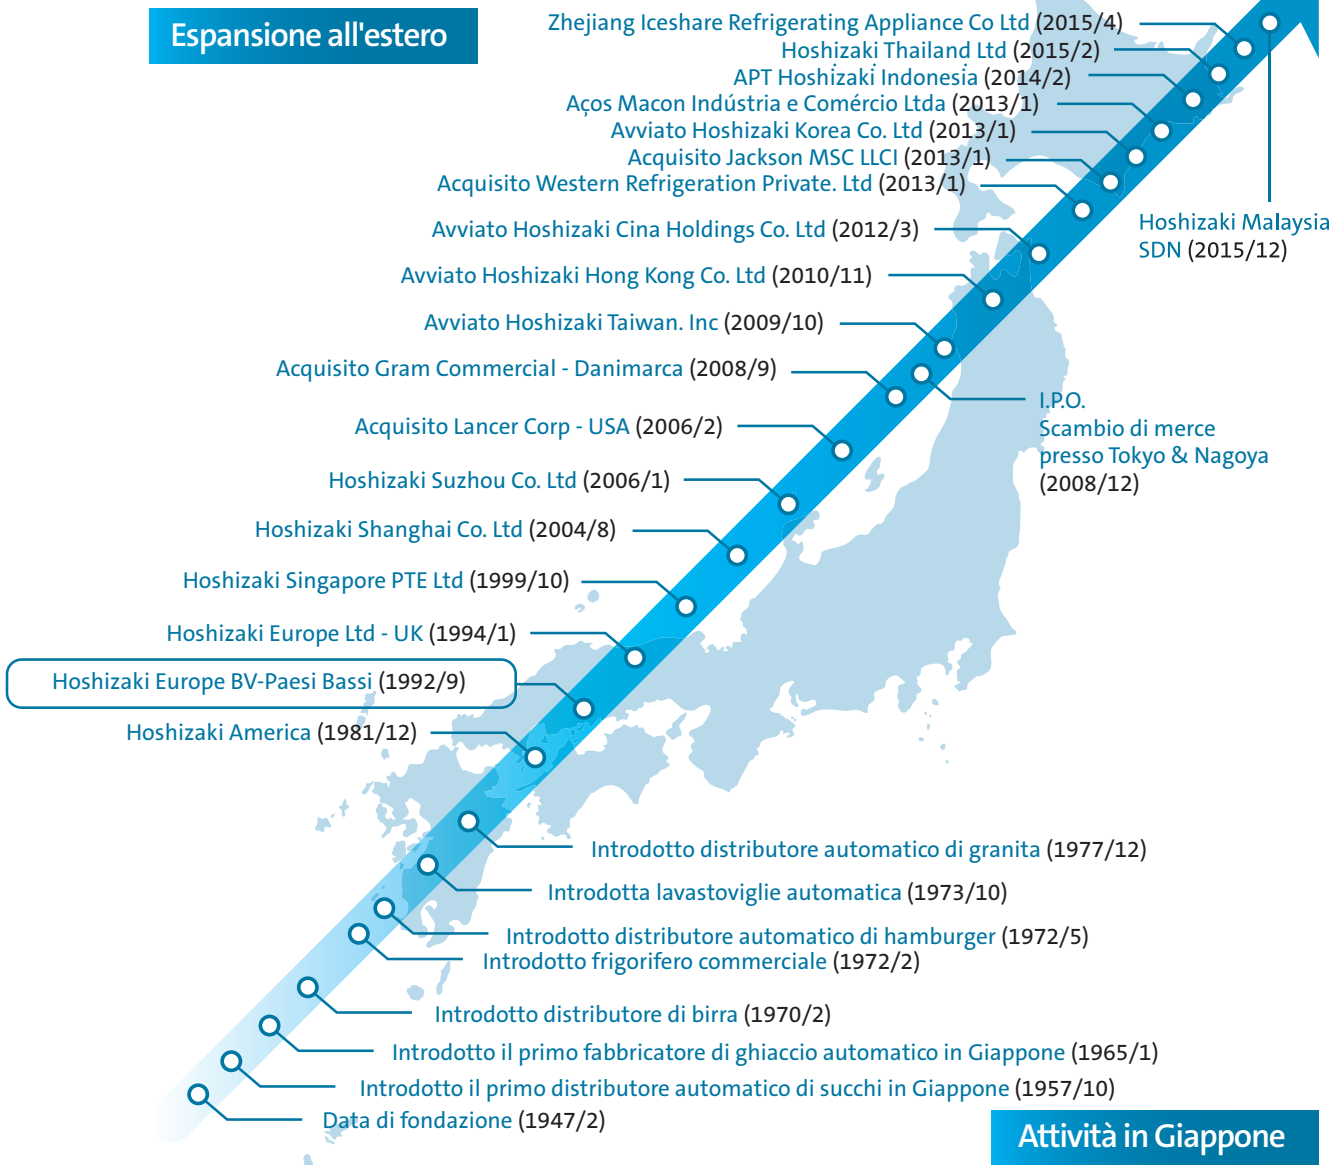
Espansione all'estero

Zhejiang Iceshare Refrigerating Appliance Co Ltd (2015/4)
Hoshizaki Thailand Ltd (2015/2)
APT Hoshizaki Indonesia (2014/2)
Aços Macon Indústria e Comércio Ltda (2013/1)
Avviato Hoshizaki Korea Co. Ltd (2013/1)
Acquisito Jackson MSC LLCI (2013/1)
Acquisito Western Refrigeration Private. Ltd (2013/1)
Avviato Hoshizaki Cina Holdings Co. Ltd (2012/3)
Avviato Hoshizaki Hong Kong Co. Ltd (2010/11)
Avviato Hoshizaki Taiwan. Inc (2009/10)
Acquisito Gram Commercial - Danimarca (2008/9)
Acquisito Lancer Corp - USA (2006/2)
Hoshizaki Suzhou Co. Ltd (2006/1)
Hoshizaki Shanghai Co. Ltd (2004/8)
Hoshizaki Singapore PTE Ltd (1999/10)
Hoshizaki Europe Ltd - UK (1994/1)
Hoshizaki Europe BV-Paesi Bassi (1992/9)
Hoshizaki America (1981/12)

Hoshizaki Malaysia SDN (2015/12)

I.P.O.
Scambio di merce presso Tokyo & Nagoya (2008/12)

Introdotto distributore automatico di granita (1977/12)
Introdotta lavastoviglie automatica (1973/10)
Introdotto distributore automatico di hamburger (1972/5)
Introdotto frigorifero commerciale (1972/2)
Introdotto distributore di birra (1970/2)
Introdotto il primo fabbricatore di ghiaccio automatico in Giappone (1965/1)
Introdotto il primo distributore automatico di succhi in Giappone (1957/10)
Data di fondazione (1947/2)

Attività in Giappone